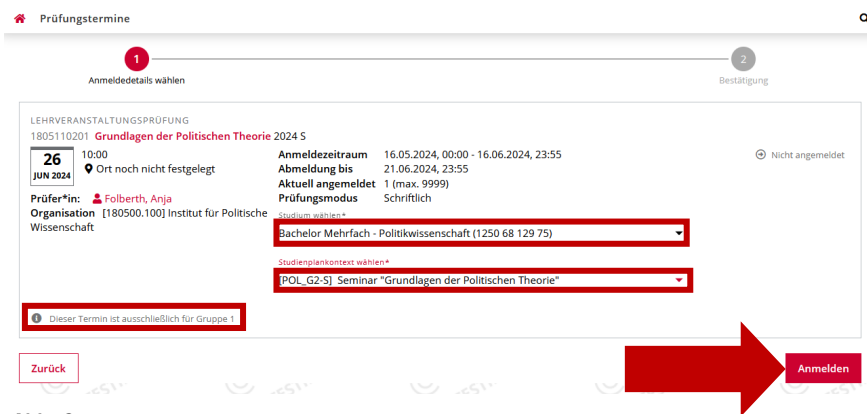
Prüfungstermine

1
Anmeldedetails wählen

2
Bestätigung

LEHRVERANSTALTUNGSPRÜFUNG
1805110201 Grundlagen der Politischen Theorie 2024 S

26
JUN 2024

10:00
Ort noch nicht festgelegt

Prüfer*in: Folberth, Anja
Organisation [180500.100] Institut für Politische Wissenschaft

Anmeldezeitraum 16.05.2024, 00:00 - 16.06.2024, 23:55
Abmeldung bis 21.06.2024, 23:55
Aktuell angemeldet 1 (max. 9999)
Prüfungsmodus Schriftlich

Nicht angemeldet

Studium wählen*
Bachelor Mehrfach - Politikwissenschaft (1250 68 129 75)

Studienplankontext wählen*
[POL_G2-S] Seminar "Grundlagen der Politischen Theorie"

Dieser Termin ist ausschließlich für Gruppe 1

Zurück

Anmelden